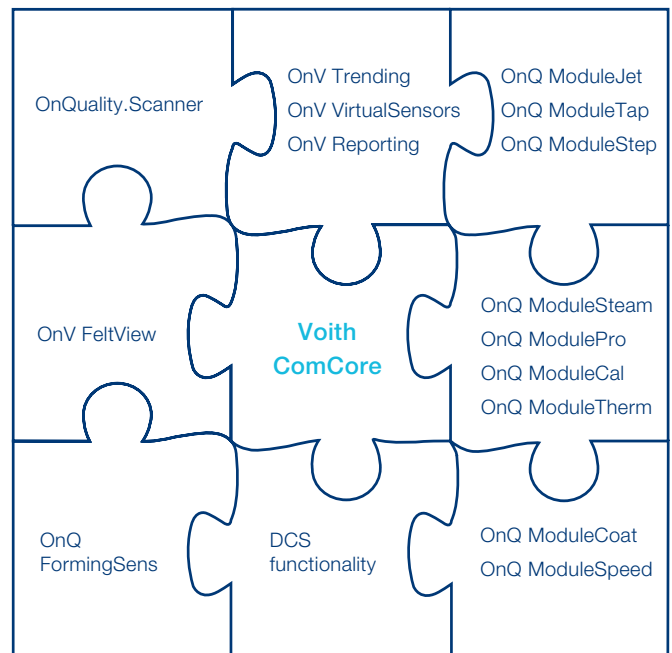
OnQuality.Scanner

OnV Trending
OnV VirtualSensors
OnV Reporting

OnQ ModuleJet
OnQ ModuleTap
OnQ ModuleStep

OnV FeltView

Voith
ComCore

OnQ ModuleSteam
OnQ ModulePro
OnQ ModuleCal
OnQ ModuleTherm

OnQ
FormingSens

DCS
functionality

OnQ ModuleCoat
OnQ ModuleSpeed